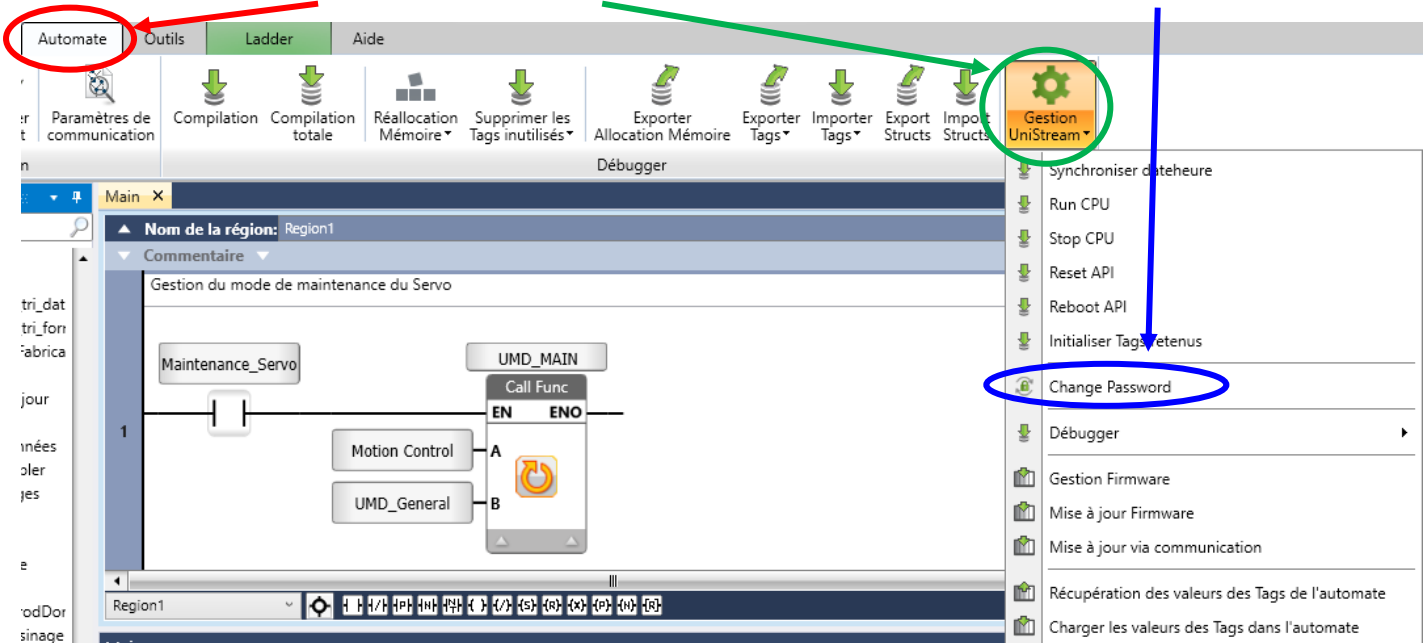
Automate Outils Ladder Aide

r t
Paramètres de communication
Compilation
Compilation totale
Réallocation Mémoire
Supprimer les Tags inutilisés
Exporter Allocation Mémoire
Exporter Tags
Importer Tags
Export Structs
Import Structs
Gestion UniStream

n
Débugger

Main ✕

Nom de la région: Region1
Commentaire
Gestion du mode de maintenance du Servo

tri_dat
tri_forr
Fabrica
jour
nées
oler
ges
e
rodDor
sinage

1

Maintenance_Servo
UMD_MAIN
Call Func
EN ENO
Motion Control A
UMD_General B

Region1

Synchroniser dateheure
Run CPU
Stop CPU
Reset API
Reboot API
Initialiser Tags retenus
Change Password
Débugger
Gestion Firmware
Mise à jour Firmware
Mise à jour via communication
Récupération des valeurs des Tags de l'automate
Charger les valeurs des Tags dans l'automate